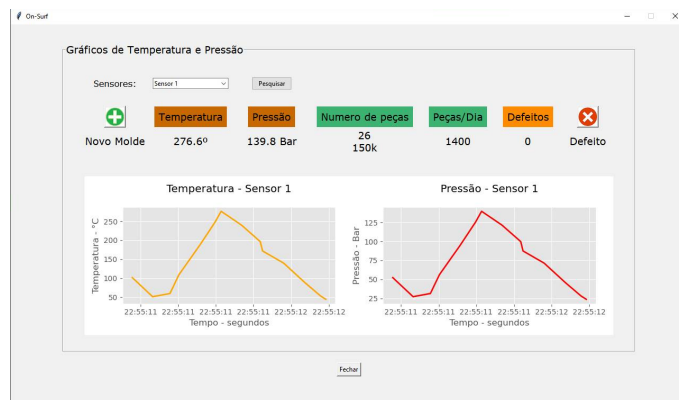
On-Surf

Gráficos de Temperatura e Pressão

Sensores: Sensor 1 Pesquisar

Temperatura Pressão Numero de peças Peças/Dia Defeitos

Novo Molde 276.6º 139.8 Bar 26 150k 1400 0 Defeito

Temperatura - Sensor 1

Temperatura - °C

250
200
150
100
50

22:55:11 22:55:11 22:55:11 22:55:11 22:55:12 22:55:12

Tempo - segundos

Pressão - Sensor 1

Pressão - Bar

125
100
75
50
25

22:55:11 22:55:11 22:55:11 22:55:11 22:55:12 22:55:12

Tempo - segundos

Fechar